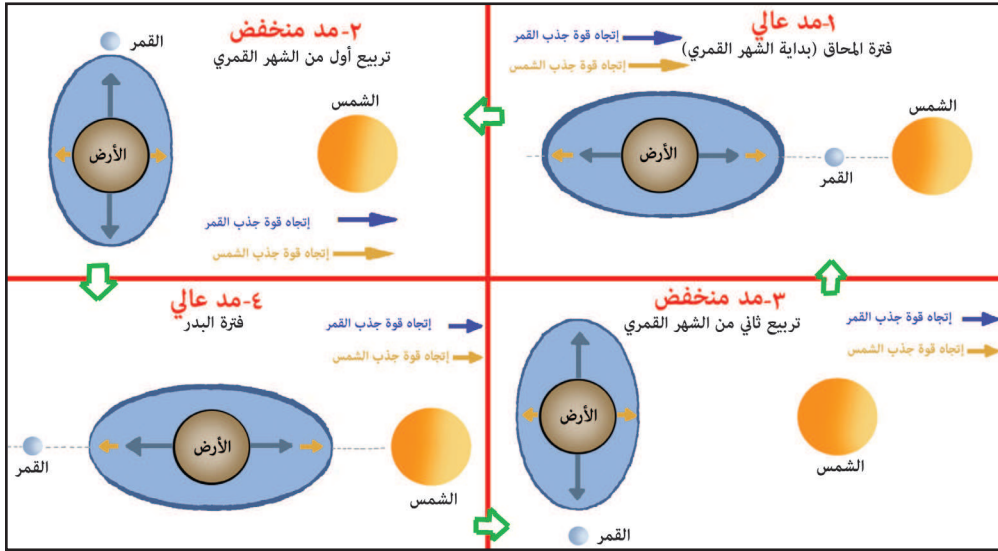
١-مد عالي
فترة المحاق (بداية الشهر القمري)
إتجاه قوة جذب القمر
إتجاه قوة جذب الشمس
الشمس
الأرض
القمر

٢-مد منخفض
تربيع أول من الشهر القمري
القمر
الشمس
الأرض
إتجاه قوة جذب القمر
إتجاه قوة جذب الشمس

٣-مد منخفض
تربيع ثاني من الشهر القمري
إتجاه قوة جذب القمر
إتجاه قوة جذب الشمس
الأرض
الشمس
القمر

٤-مد عالي
فترة البدر
إتجاه قوة جذب القمر
إتجاه قوة جذب الشمس
الأرض
القمر
الشمس